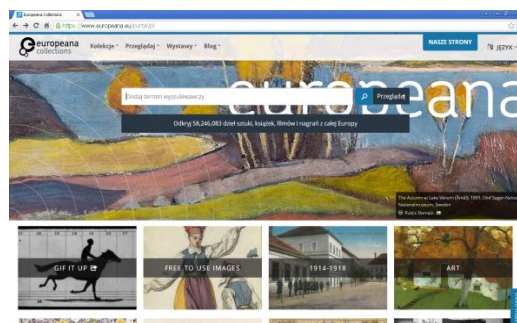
Europeana Collections

https://www.europeana.eu/portal/pl

europeana collections

Kolekcje ˅ Przeglądaj ˅ Wystawy ˅ Blog ˅

NASZE STRONY

JĘZYK ˅

europeana

Podaj termin wyszukiwania

Przeglądaj

Odkryj 58,246,083 dzieł sztuki, książek, filmów i nagrań z całej Europy

The Autumn at Lake Vänern (Emil), 1891, Olof Sager-Nelson, Nationalmuseum, Sweden

Public Domain

GIF IT UP

FREE TO USE IMAGES

1914-1918

ART